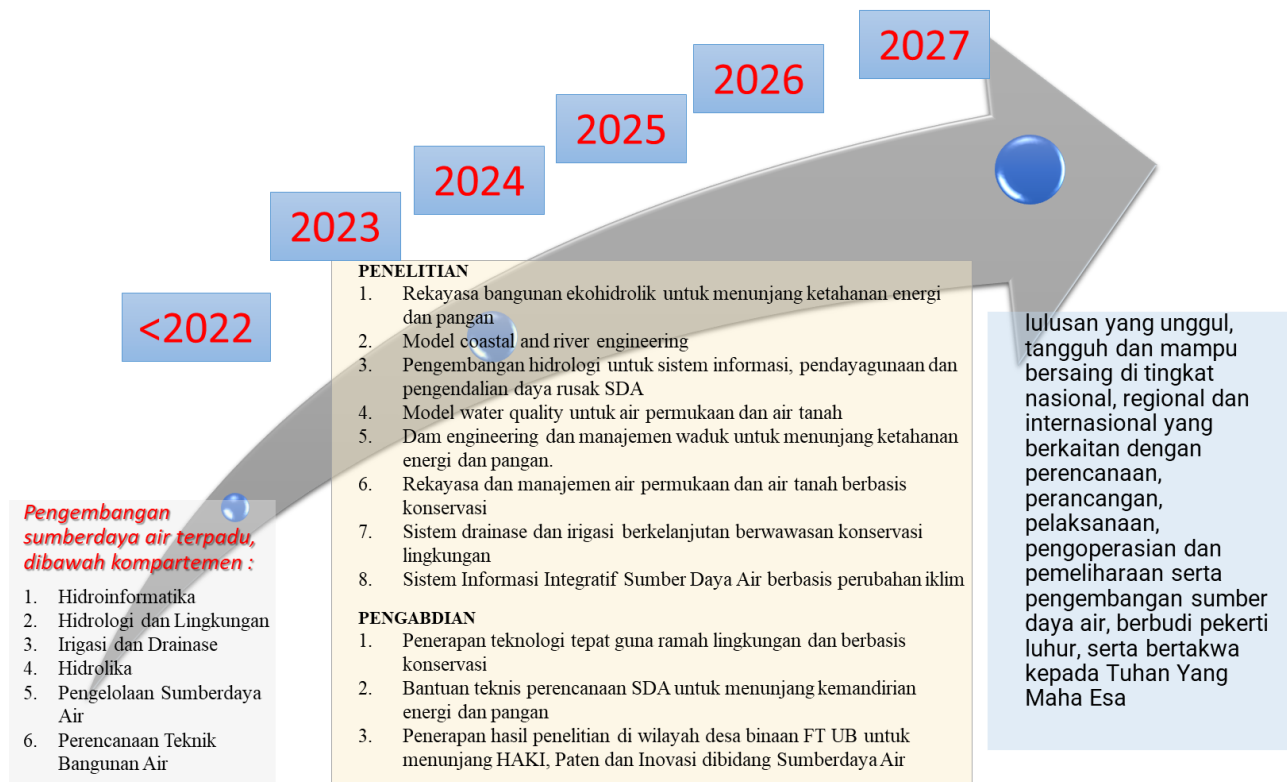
2027

2026

2025

2024

2023

<2022

PENELITIAN
1. Rekayasa bangunan ekohidrolik untuk menunjang ketahanan energi dan pangan
2. Model coastal and river engineering
3. Pengembangan hidrologi untuk sistem informasi, pendayagunaan dan pengendalian daya rusak SDA
4. Model water quality untuk air permukaan dan air tanah
5. Dam engineering dan manajemen waduk untuk menunjang ketahanan energi dan pangan.
6. Rekayasa dan manajemen air permukaan dan air tanah berbasis konservasi
7. Sistem drainase dan irigasi berkelanjutan berwawasan konservasi lingkungan
8. Sistem Informasi Integratif Sumber Daya Air berbasis perubahan iklim

PENGABDIAN
1. Penerapan teknologi tepat guna ramah lingkungan dan berbasis konservasi
2. Bantuan teknis perencanaan SDA untuk menunjang kemandirian energi dan pangan
3. Penerapan hasil penelitian di wilayah desa binaan FT UB untuk menunjang HAKI, Paten dan Inovasi dibidang Sumberdaya Air

Pengembangan sumberdaya air terpadu, dibawah kompartemen :
1. Hidroinformatika
2. Hidrologi dan Lingkungan
3. Irigasi dan Drainase
4. Hidrolika
5. Pengelolaan Sumberdaya Air
6. Perencanaan Teknik Bangunan Air

lulusan yang unggul, tangguh dan mampu bersaing di tingkat nasional, regional dan internasional yang berkaitan dengan perencanaan, perancangan, pelaksanaan, pengoperasian dan pemeliharaan serta pengembangan sumber daya air, berbudi pekerti luhur, serta bertakwa kepada Tuhan Yang Maha Esa